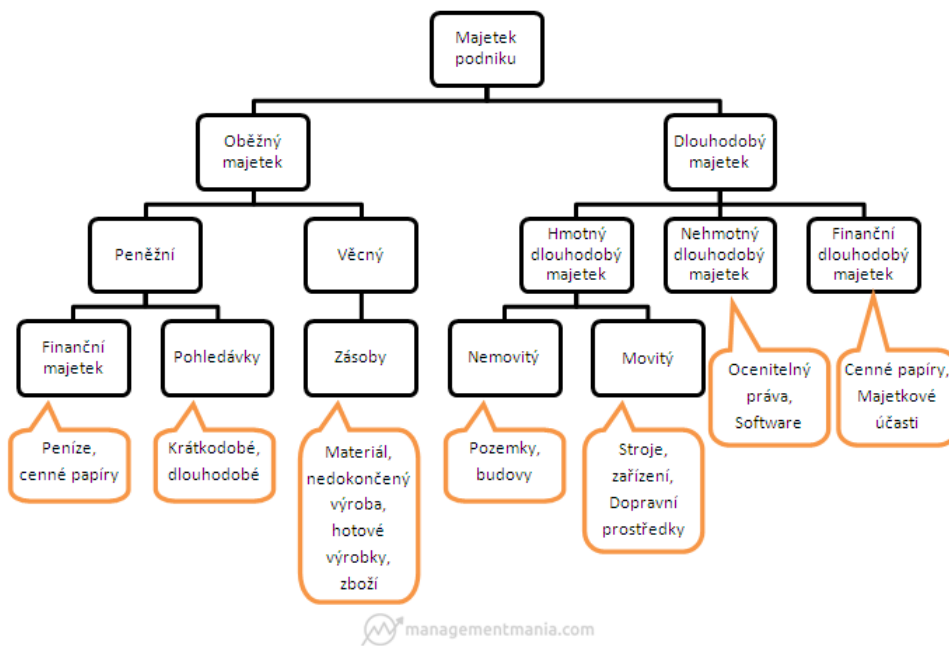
Majetek podniku

Oběžný majetek

Dlouhodobý majetek

Peněžní

Věcný

Hmotný dlouhodobý majetek

Nehmotný dlouhodobý majetek

Finanční dlouhodobý majetek

Finanční majetek

Pohledávky

Zásoby

Nemovitý

Movitý

Ocenitelný práva, Software

Cenné papíry, Majetkové účasti

Peníze, cenné papíry

Krátkodobé, dlouhodobé

Materiál, nedokončený výroba, hotové výrobky, zboží

Pozemky, budovy

Stroje, zařízení, Dopravní prostředky

managementmania.com